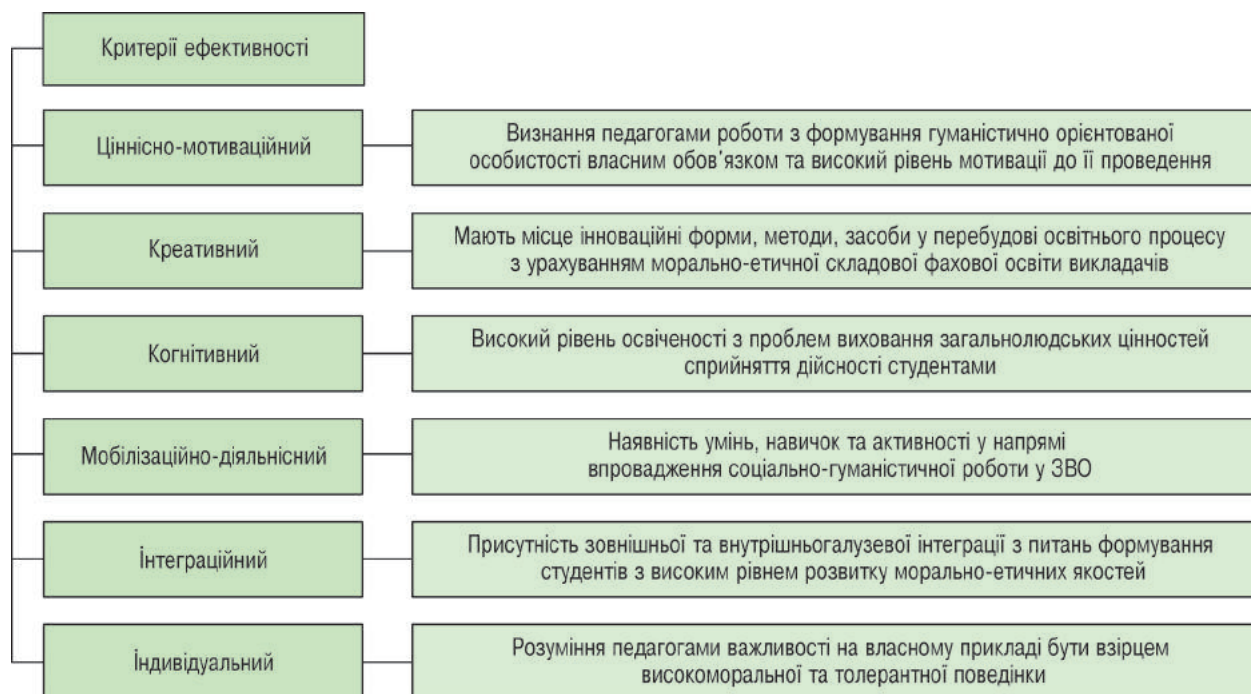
Критерії ефективності

Ціннісно-мотиваційний

Визнання педагогами роботи з формування гуманістично орієнтованої особистості власним обов'язком та високий рівень мотивації до її проведення

Креативний

Мають місце інноваційні форми, методи, засоби у перебудові освітнього процесу з урахуванням морально-етичної складової фахової освіти викладачів

Когнітивний

Високий рівень освіченості з проблем виховання загальнолюдських цінностей сприйняття дійсності студентами

Мобілізаційно-діяльнісний

Наявність умінь, навичок та активності у напрямі впровадження соціально-гуманістичної роботи у ЗВО

Інтеграційний

Присутність зовнішньої та внутрішньогалузевої інтеграції з питань формування студентів з високим рівнем розвитку морально-етичних якостей

Індивідуальний

Розуміння педагогами важливості на власному прикладі бути взірцем високоморальної та толерантної поведінки